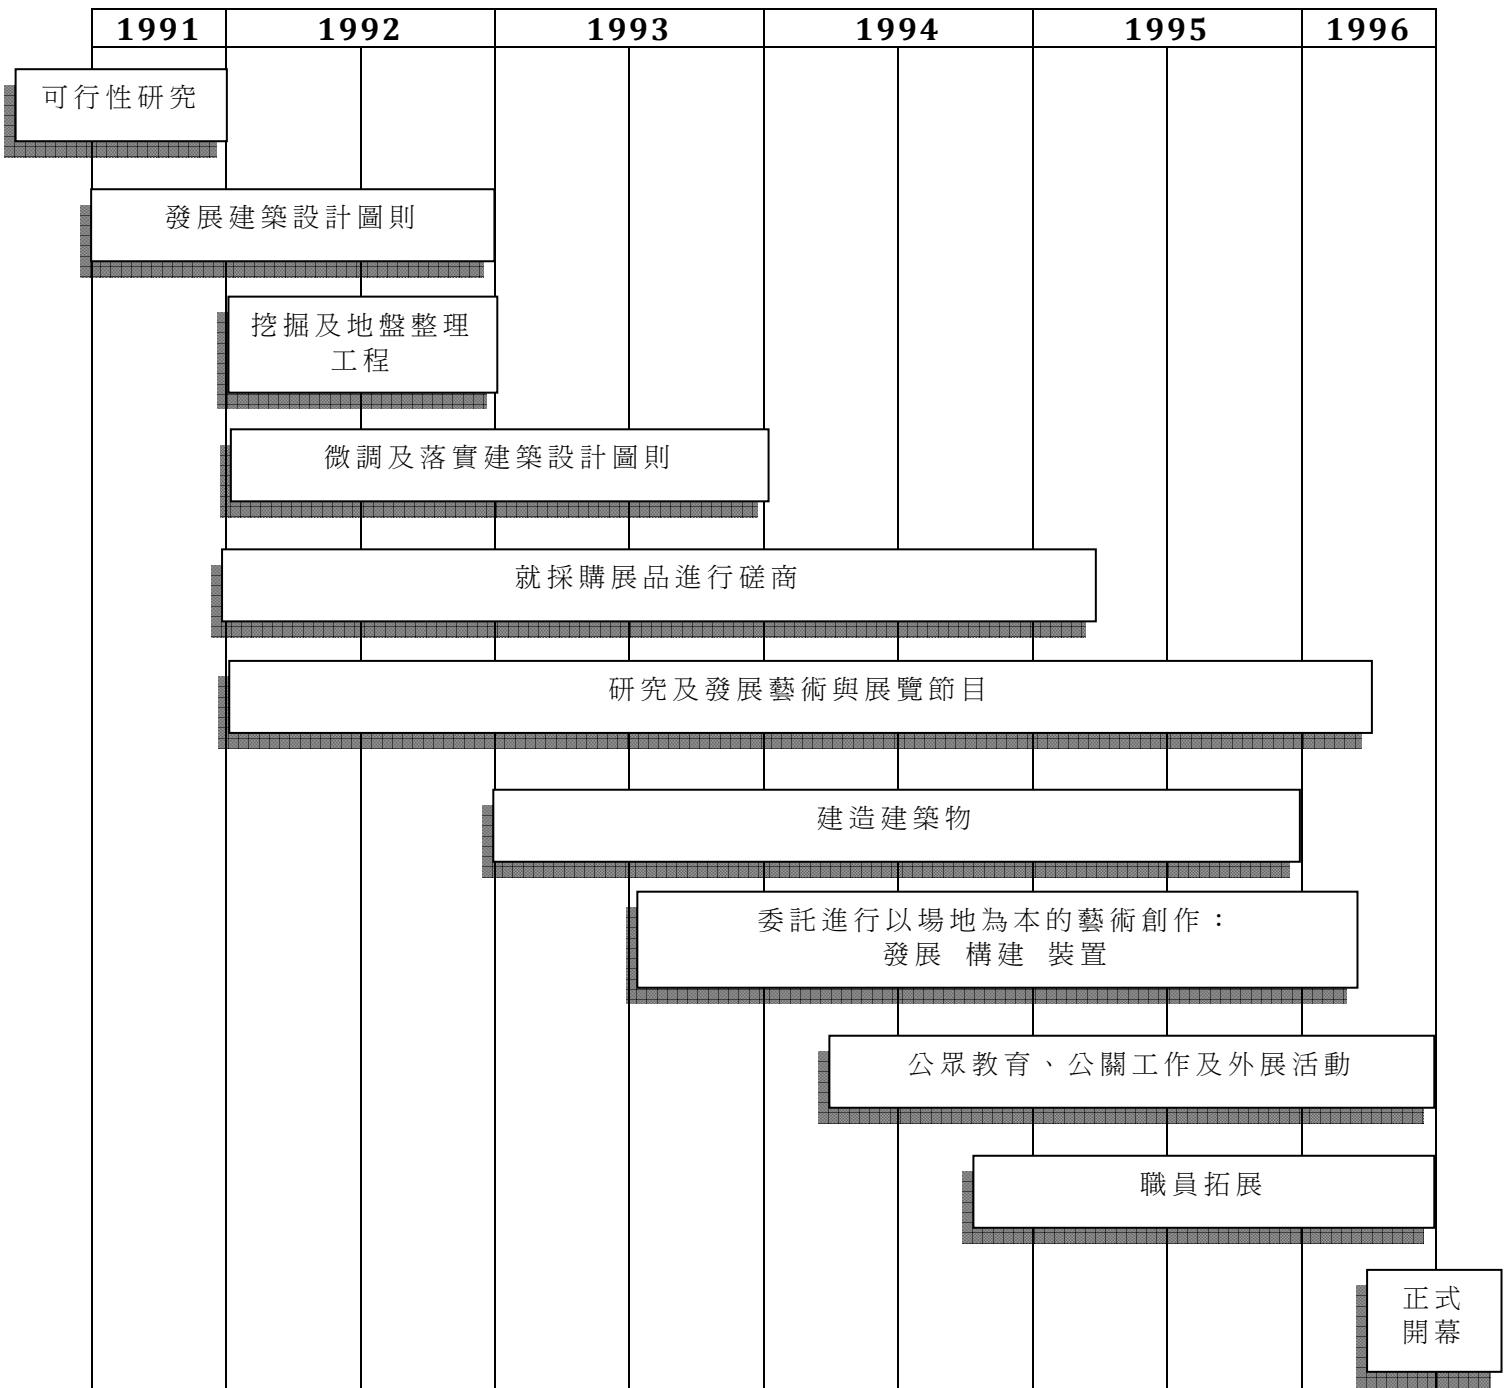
| 1991 | 1992 | 1993 | 1994 | 1995 | 1996 |
|---|---|---|---|---|---|

可行性研究

發展建築設計圖則

挖掘及地盤整理工程

微調及落實建築設計圖則

就採購展品進行磋商

研究及發展藝術與展覽節目

建造建築物

委託進行以場地為本的藝術創作：
發展 構建 裝置

公眾教育、公關工作及外展活動

職員拓展

正式開幕